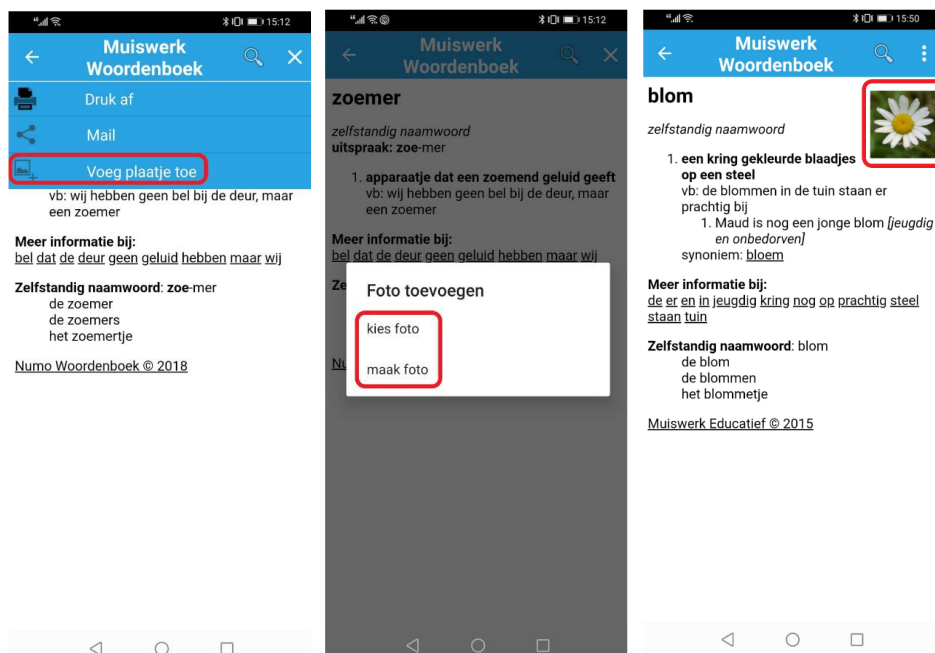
15:12

Muiswerk Woordenboek

Druk af

Mail

Voeg plaatje toe

vb: wij hebben geen bel bij de deur, maar een zoemer

**Meer informatie bij:**
bel dat de deur geen geluid hebben maar wij

**Zelfstandig naamwoord**: **zoe**-mer
de zoemer
de zoemers
het zoemertje

Numo Woordenboek © 2018

15:12

Muiswerk Woordenboek

**zoemer**

*zelfstandig naamwoord*
**uitspraak: zoe**-mer

1. **apparaatje dat een zoemend geluid geeft**
vb: wij hebben geen bel bij de deur, maar een zoemer

**Meer informatie bij:**
bel dat de deur geen geluid hebben maar wij

Ze

Foto toevoegen

kies foto

maak foto

Nu

15:50

Muiswerk Woordenboek

**blom**

*zelfstandig naamwoord*

1. **een kring gekleurde blaadjes op een steel**
vb: de blommen in de tuin staan er prachtig bij
1. Maud is nog een jonge blom *[jeugdig en onbedorven]*
synoniem: bloem

**Meer informatie bij:**
de er en in jeugdig kring nog op prachtig steel staan tuin

**Zelfstandig naamwoord**: blom
de blom
de blommen
het blommetje

Muiswerk Educatief © 2015